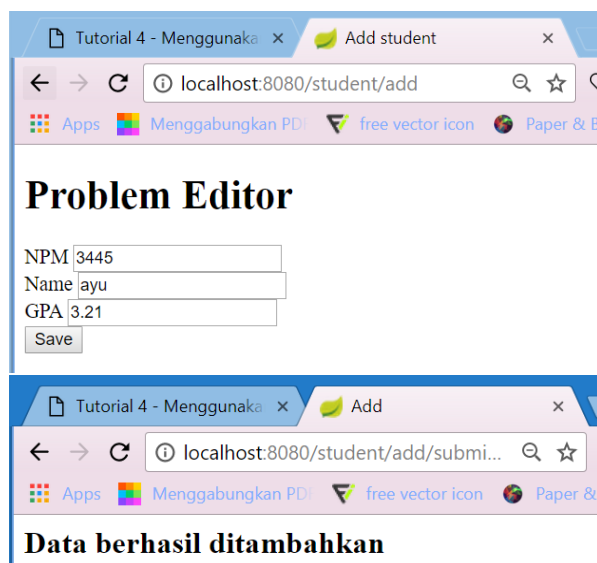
Tutorial 4 - Menggunaka ×
Add student ×

localhost:8080/student/add

Apps
Menggabungkan PDI
free vector icon
Paper &

Problem Editor

NPM 3445
Name ayu
GPA 3.21
Save

Tutorial 4 - Menggunaka ×
Add ×

localhost:8080/student/add/submi...

Apps
Menggabungkan PDI
free vector icon
Paper &

Data berhasil ditambahkan